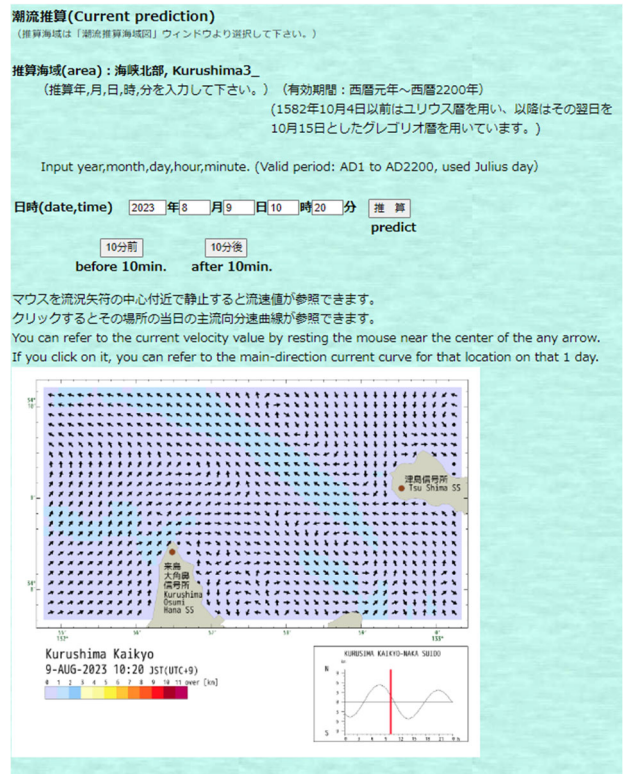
潮流推算(Current prediction)
（推算海域は「潮流推算海域図」ウィンドウより選択して下さい。）

推算海域(area)：海峡北部, Kurushima3_
（推算年,月,日,時,分を入力して下さい。）（有効期間：西暦元年～西暦2200年）
（1582年10月4日以前はユリウス暦を用い、以降はその翌日を10月15日としたグレゴリオ暦を用いています。）

Input year,month,day,hour,minute. (Valid period: AD1 to AD2200, used Julius day)

日時(date,time) 2023 年 8 月 9 日 10 時 20 分 推 算 predict

10分前 before 10min. 10分後 after 10min.

マウスを流況矢符の中心付近で静止すると流速値が参照できます。
クリックするとその場所の当日の主流向分速曲線が参照できます。
You can refer to the current velocity value by resting the mouse near the center of the any arrow.
If you click on it, you can refer to the main-direction current curve for that location on that 1 day.

津島信号所 Tsu Shima SS

来島 大角鼻 信号所 Kurushima Osumi Hana SS

Kurushima Kaikyo
9-AUG-2023 10:20 JST(UTC+9)
0 1 2 3 4 5 6 7 8 9 10 11 over [kn]

KURUSHIMA KAIKYO-NAKA SUIDO
N
S